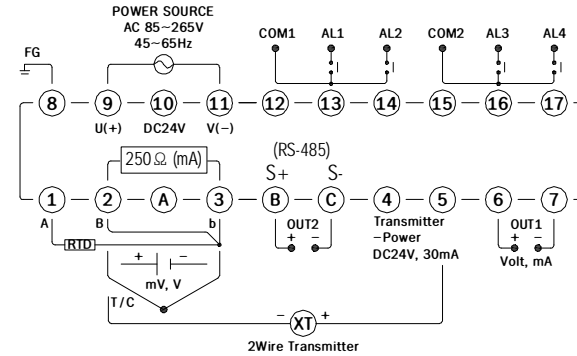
POWER SOURCE
AC 85~265V
45~65Hz

FG

COM1 AL1 AL2 COM2 AL3 AL4

8 9 10 11 12 13 14 15 16 17

U(+) DC24V V(−)

250Ω (mA)

(RS-485)
S+ S-

1 2 A 3 B C 4 5 6 7

A B b

RTD

OUT2
+ −

Transmitter
−Power
DC24V, 30mA

OUT1
+ −
Volt, mA

+ −
mV, V

T/C

− XT +

2Wire Transmitter